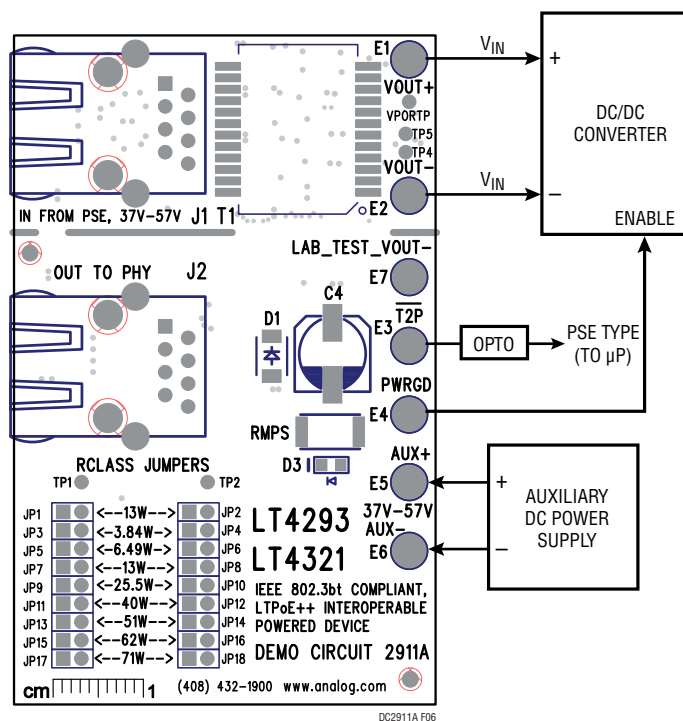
E1
VOUT+
VPORTP
TP5
TP4
VOUT–
E2
IN FROM PSE, 37V–57V J1 T1
$V_{IN}$
$V_{IN}$
+
–
DC/DC CONVERTER
ENABLE
LAB_TEST_VOUT–
E7
OUT TO PHY J2
D1
C4
E3 $\overline{T2P}$
OPTO
PSE TYPE (TO µP)
PWRGD
E4
RMPS
D3
AUX+
E5
37V–57V
AUX–
E6
+
–
AUXILIARY DC POWER SUPPLY
RCLASS JUMPERS
TP1
TP2

| | | |
|---|---|---|
| JP1 | <--13W--> | JP2 |
| JP3 | <--3.84W--> | JP4 |
| JP5 | <--6.49W--> | JP6 |
| JP7 | <--13W--> | JP8 |
| JP9 | <--25.5W--> | JP10 |
| JP11 | <--40W--> | JP12 |
| JP13 | <--51W--> | JP14 |
| JP15 | <--62W--> | JP16 |
| JP17 | <--71W--> | JP18 |

LT4293
LT4321
IEEE 802.3bt COMPLIANT, LTPoE++ INTEROPERABLE POWERED DEVICE
DEMO CIRCUIT 2911A
cm 1
(408) 432-1900 www.analog.com
DC2911A F06